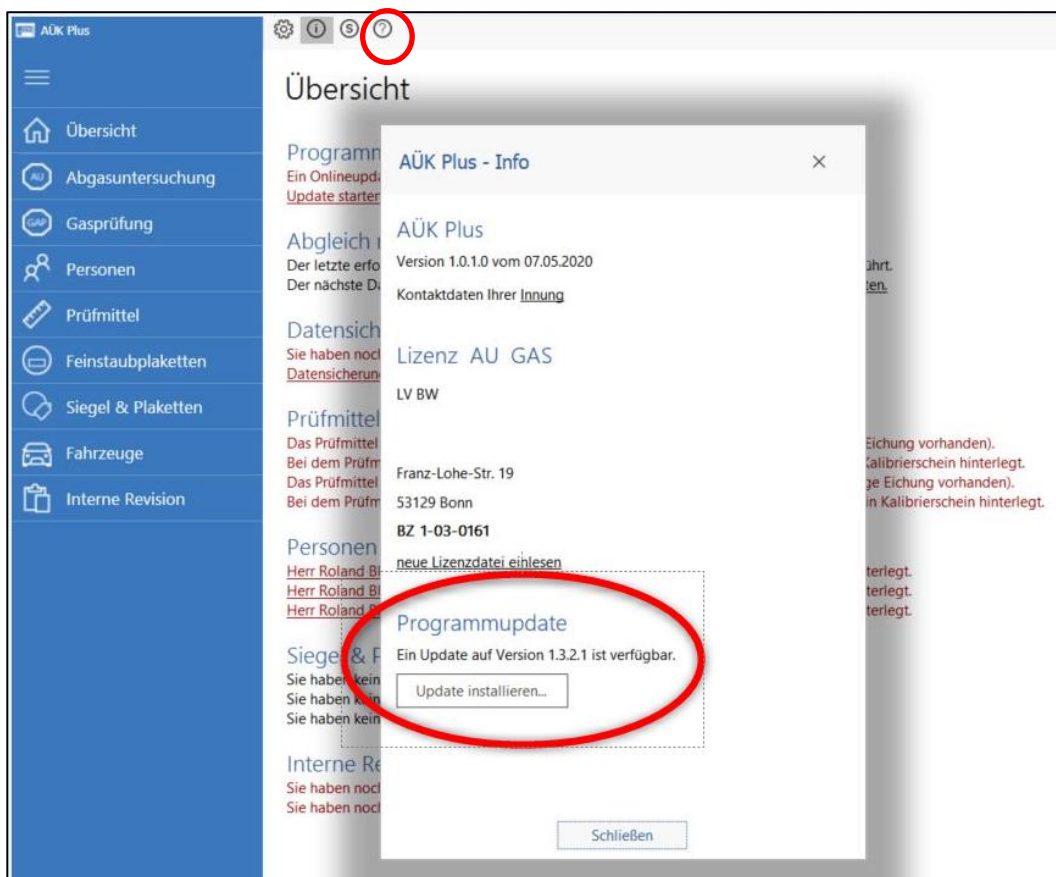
AÜK Plus

Übersicht

Abgasuntersuchung

Gasprüfung

Personen

Prüfmittel

Feinstaubplaketten

Siegel & Plaketten

Fahrzeuge

Interne Revision

Übersicht

Programm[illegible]
Ein Onlineupd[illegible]
Update starten

Abgleich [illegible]
Der letzte erfo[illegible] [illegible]ührt.
Der nächste Da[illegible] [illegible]ten.

Datensich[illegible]
Sie haben noch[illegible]
Datensicherung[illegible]

Prüfmittel
Das Prüfmittel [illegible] Eichung vorhanden).
Bei dem Prüfm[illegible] Kalibrierschein hinterlegt.
Das Prüfmittel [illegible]ge Eichung vorhanden).
Bei dem Prüfm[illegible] in Kalibrierschein hinterlegt.

Personen
Herr Roland B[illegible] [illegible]terlegt.
Herr Roland B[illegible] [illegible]terlegt.
Herr Roland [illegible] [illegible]terlegt.

Siegel & P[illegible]
Sie haben kein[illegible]
Sie haben kein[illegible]
Sie haben kein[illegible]

Interne Re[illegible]
Sie haben noch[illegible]
Sie haben noch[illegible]

AÜK Plus - Info

×

AÜK Plus
Version 1.0.1.0 vom 07.05.2020
Kontaktdaten Ihrer Innung

Lizenz AU GAS
LV BW

Franz-Lohe-Str. 19
53129 Bonn
BZ 1-03-0161
neue Lizenzdatei einlesen

Programmupdate
Ein Update auf Version 1.3.2.1 ist verfügbar.
Update installieren...

Schließen